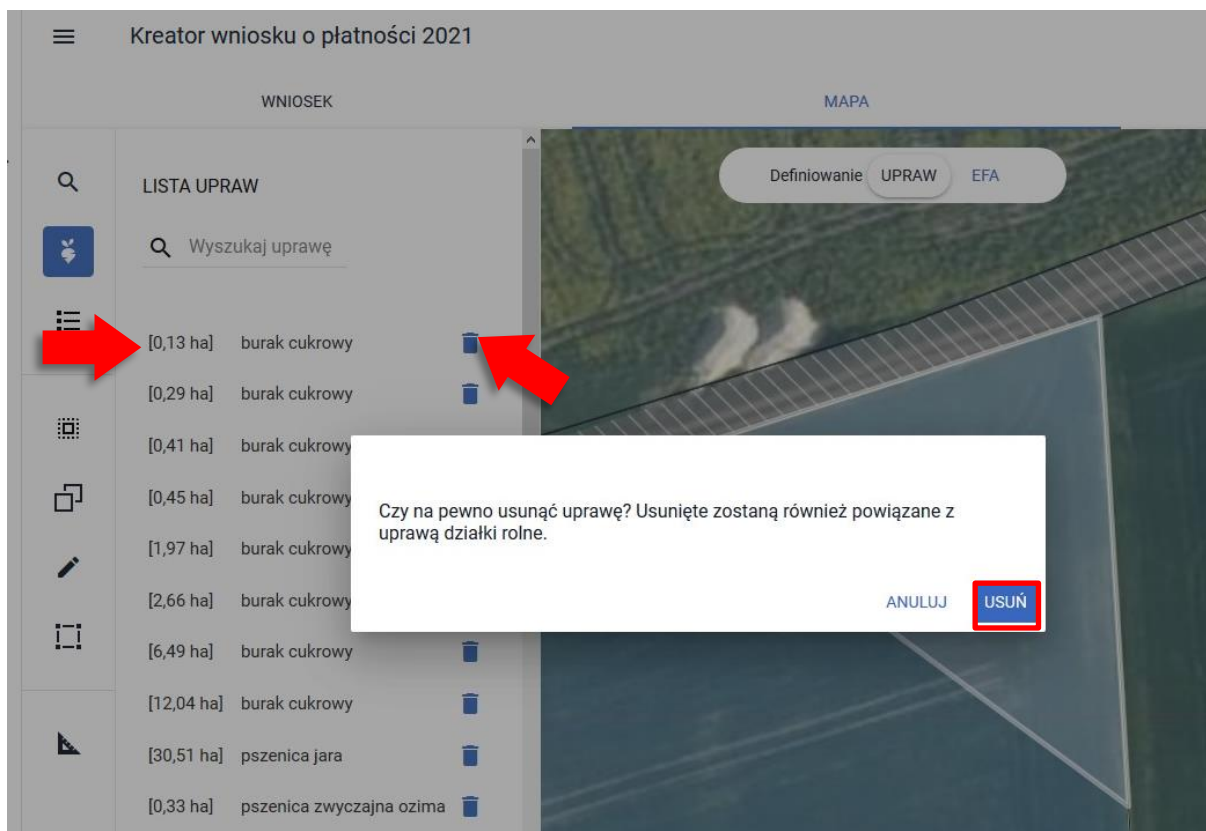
Kreator wniosku o płatności 2021

WNIOSEK

MAPA

Definiowanie UPRAW EFA

LISTA UPRAW

Wyszukaj uprawę

[0,13 ha] burak cukrowy
[0,29 ha] burak cukrowy
[0,41 ha] burak cukrowy
[0,45 ha] burak cukrowy
[1,97 ha] burak cukrowy
[2,66 ha] burak cukrowy
[6,49 ha] burak cukrowy
[12,04 ha] burak cukrowy
[30,51 ha] pszenica jara
[0,33 ha] pszenica zwyczajna ozima

Czy na pewno usunąć uprawę? Usunięte zostaną również powiązane z uprawą działki rolne.

ANULUJ USUŃ